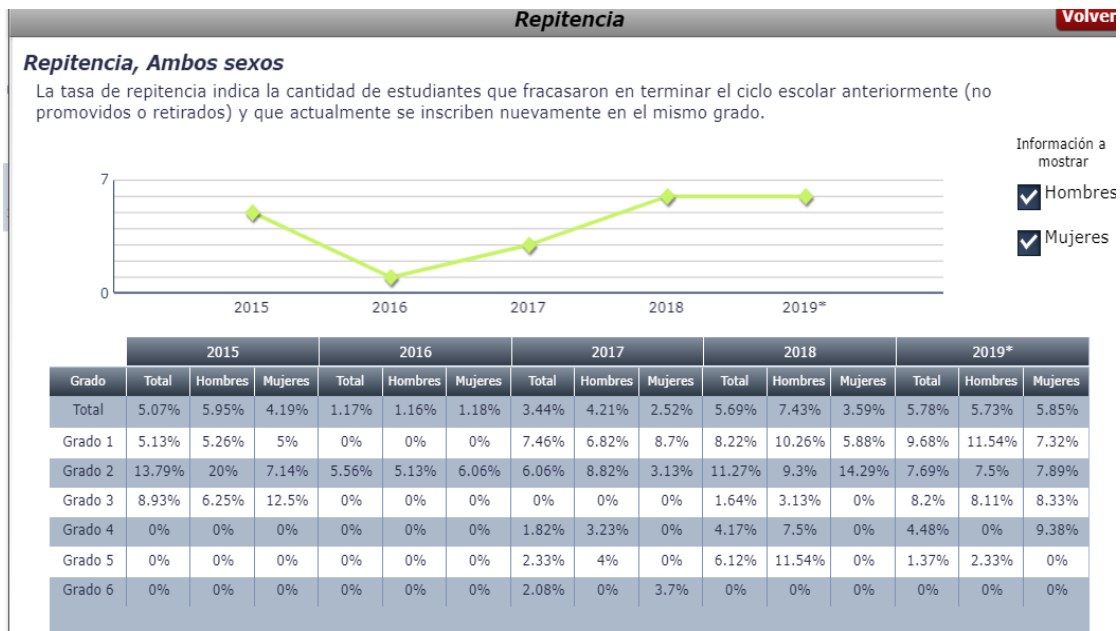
Repitencia

Volver

Repitencia, Ambos sexos

La tasa de repitencia indica la cantidad de estudiantes que fracasaron en terminar el ciclo escolar anteriormente (no promovidos o retirados) y que actualmente se inscriben nuevamente en el mismo grado.

Información a mostrar

Hombres

Mujeres

7

0

2015 2016 2017 2018 2019*

| | 2015 | | | 2016 | | | 2017 | | | 2018 | | | 2019* | | |
|---|---|---|---|---|---|---|---|---|---|---|---|---|---|---|---|
| Grado | Total | Hombres | Mujeres | Total | Hombres | Mujeres | Total | Hombres | Mujeres | Total | Hombres | Mujeres | Total | Hombres | Mujeres |
| Total | 5.07% | 5.95% | 4.19% | 1.17% | 1.16% | 1.18% | 3.44% | 4.21% | 2.52% | 5.69% | 7.43% | 3.59% | 5.78% | 5.73% | 5.85% |
| Grado 1 | 5.13% | 5.26% | 5% | 0% | 0% | 0% | 7.46% | 6.82% | 8.7% | 8.22% | 10.26% | 5.88% | 9.68% | 11.54% | 7.32% |
| Grado 2 | 13.79% | 20% | 7.14% | 5.56% | 5.13% | 6.06% | 6.06% | 8.82% | 3.13% | 11.27% | 9.3% | 14.29% | 7.69% | 7.5% | 7.89% |
| Grado 3 | 8.93% | 6.25% | 12.5% | 0% | 0% | 0% | 0% | 0% | 0% | 1.64% | 3.13% | 0% | 8.2% | 8.11% | 8.33% |
| Grado 4 | 0% | 0% | 0% | 0% | 0% | 0% | 1.82% | 3.23% | 0% | 4.17% | 7.5% | 0% | 4.48% | 0% | 9.38% |
| Grado 5 | 0% | 0% | 0% | 0% | 0% | 0% | 2.33% | 4% | 0% | 6.12% | 11.54% | 0% | 1.37% | 2.33% | 0% |
| Grado 6 | 0% | 0% | 0% | 0% | 0% | 0% | 2.08% | 0% | 3.7% | 0% | 0% | 0% | 0% | 0% | 0% |